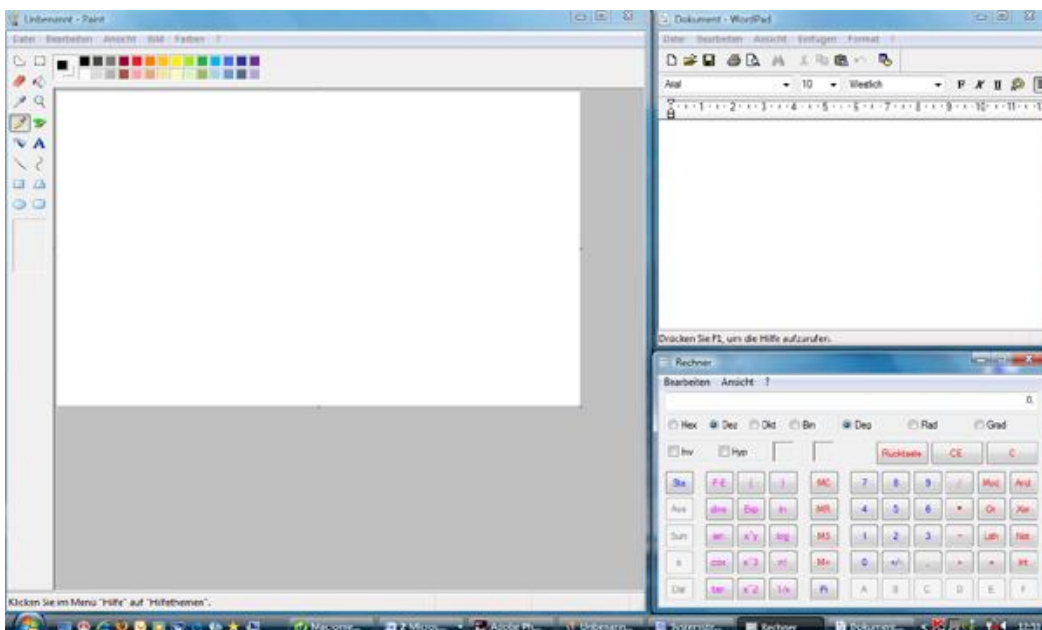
Unbenannt - Paint

Datei Bearbeiten Ansicht Bild Farben ?

Klicken Sie im Menü "Hilfe" auf "Hilfethemen".

Dokument - WordPad

Datei Bearbeiten Ansicht Einfügen Format ?

Arial 10 Westlich

Drücken Sie F1, um die Hilfe aufzurufen.

Rechner

Bearbeiten Ansicht ?

0.

Hex Dez Okt Bin Deg Rad Grad

Inv Hyp

Rücktaste CE C

Sta F-E ( ) MC 7 8 9 / Mod And

Ave dms Exp ln MR 4 5 6 * Or Xor

Sum sin x^y log MS 1 2 3 - Lsh Not

s cos x^3 n! M+ 0 +/- . + = Int

Dat tan x^2 1/x Pi A B C D E F

Macrome... 2 Micro... Adobe Ph... Unbenann... Systemste... Rechner Dokument...